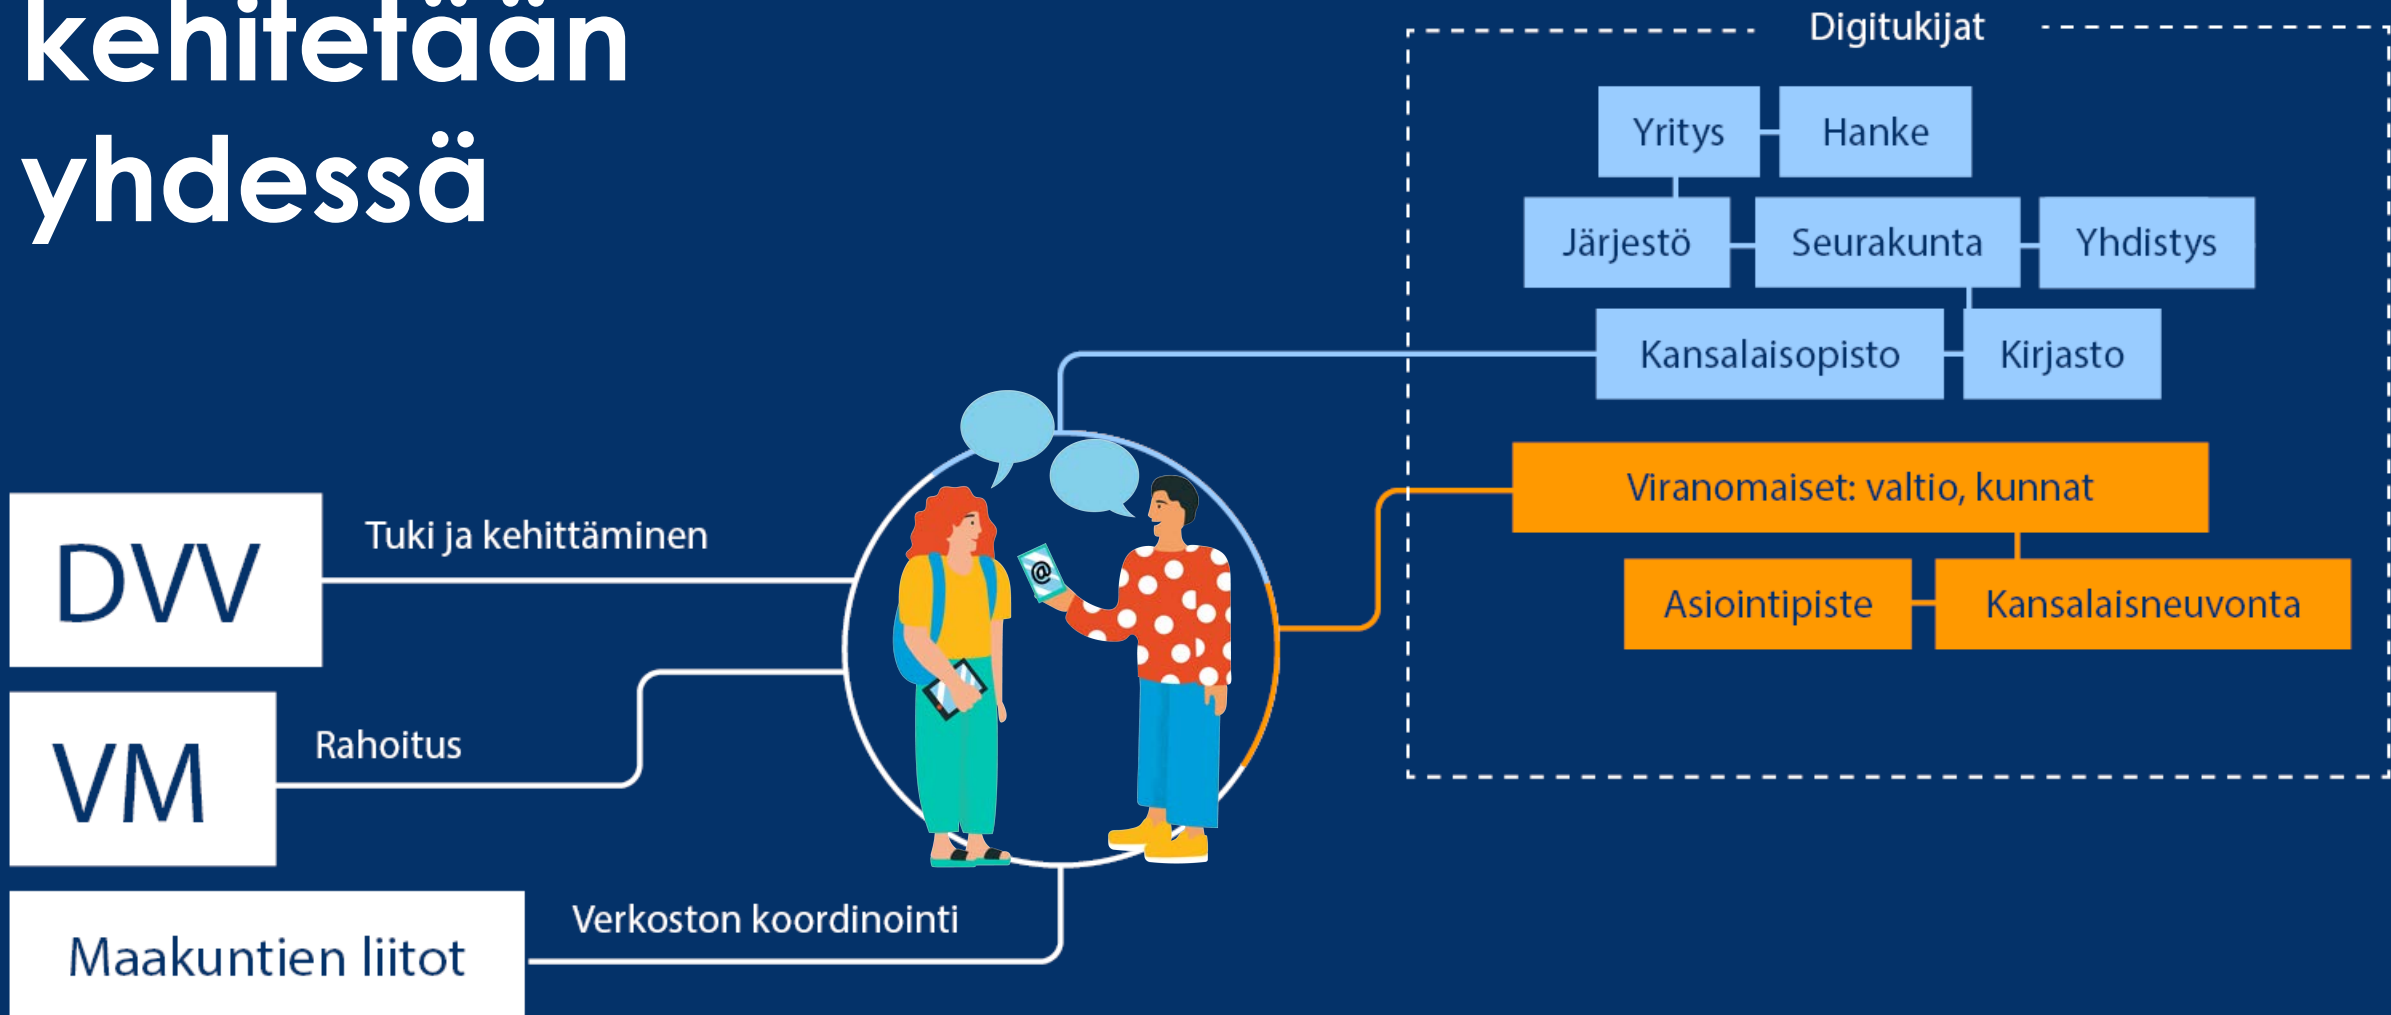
kehitetään yhdessä

Digitukijat

Yritys
Hanke
Järjestö
Seurakunta
Yhdistys
Kansalaisopisto
Kirjasto

Viranomaiset: valtio, kunnat
Asiointipiste
Kansalaisneuvonta

DVV
Tuki ja kehittäminen

VM
Rahoitus

Maakuntien liitot
Verkoston koordinointi

@